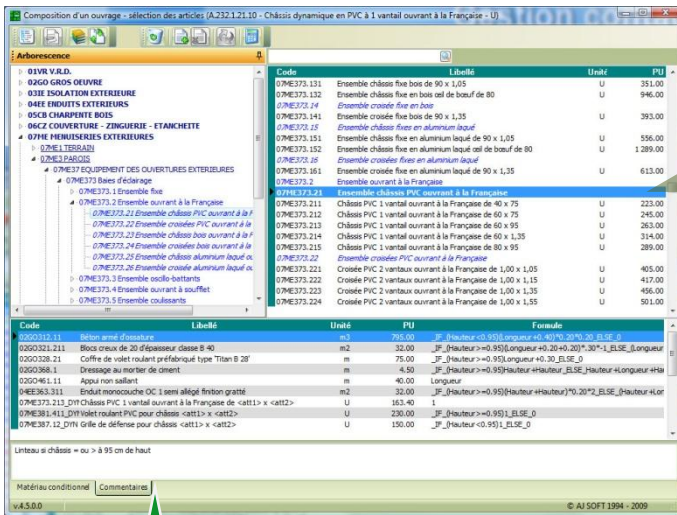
Composition d'un ouvrage - sélection des articles (A.232.1.21.10 - Châssis dynamique en PVC à 1 vantail ouvrant à la Française - U)

Arborescence

01VR V.R.D.
02GO GROS OEUVRE
03IE ISOLATION EXTERIEURE
04EE ENDUITS EXTERIEURS
05CB CHARPENTE BOIS
06CZ COUVERTURE - ZINGUERIE - ETANCHEITE
07ME MENUISERIES EXTERIEURES
07ME1 TERRAIN
07ME3 PAROIS
07ME37 EQUIPEMENT DES OUVERTURES EXTERIEURES
07ME373 Baies d'éclairage
07ME373.1 Ensemble fixe
07ME373.2 Ensemble ouvrant à la Française
07ME373.21 Ensemble châssis PVC ouvrant à la F
07ME373.22 Ensemble croisées PVC ouvrant à la
07ME373.23 Ensemble châssis bois ouvrant à la
07ME373.24 Ensemble croisées bois ouvrant à la
07ME373.25 Ensemble châssis aluminium laqué ou
07ME373.26 Ensemble croisées aluminium laqué ou
07ME373.3 Ensemble oscillo-battants
07ME373.4 Ensemble ouvrant à soufflet
07ME373.5 Ensemble coulissants

| Code | Libellé | Unité | PU |
|---|---|---|---|
| 07ME373.131 | Ensemble châssis fixe bois de 90 x 1,05 | U | 351.00 |
| 07ME373.132 | Ensemble châssis fixe en bois oeil de boeuf de 80 | U | 946.00 |
| 07ME373.14 | Ensemble croisée fixe en bois | | |
| 07ME373.141 | Ensemble croisée fixe bois de 90 x 1,35 | U | 393.00 |
| 07ME373.15 | Ensemble châssis fixes en aluminium laqué | | |
| 07ME373.151 | Ensemble châssis fixe en aluminium laqué de 90 x 1,05 | U | 556.00 |
| 07ME373.152 | Ensemble châssis fixe en aluminium laqué oeil de boeuf de 80 | U | 1 289.00 |
| 07ME373.16 | Ensemble croisées fixes en aluminium laqué | | |
| 07ME373.161 | Ensemble croisée fixe en aluminium laqué de 90 x 1,35 | U | 613.00 |
| 07ME373.2 | Ensemble ouvrant à la Française | | |
| 07ME373.21 | Ensemble châssis PVC ouvrant à la Française | | |
| 07ME373.211 | Châssis PVC 1 vantail ouvrant à la Française de 40 x 75 | U | 223.00 |
| 07ME373.212 | Châssis PVC 1 vantail ouvrant à la Française de 60 x 75 | U | 245.00 |
| 07ME373.213 | Châssis PVC 1 vantail ouvrant à la Française de 60 x 95 | U | 263.00 |
| 07ME373.214 | Châssis PVC 1 vantail ouvrant à la Française de 60 x 1,35 | U | 314.00 |
| 07ME373.215 | Châssis PVC 1 vantail ouvrant à la Française de 80 x 95 | U | 289.00 |
| 07ME373.22 | Ensemble croisées PVC ouvrant à la Française | | |
| 07ME373.221 | Croisée PVC 2 vantaux ouvrant à la Française de 1,00 x 1,05 | U | 405.00 |
| 07ME373.222 | Croisée PVC 2 vantaux ouvrant à la Française de 1,00 x 1,15 | U | 417.00 |
| 07ME373.223 | Croisée PVC 2 vantaux ouvrant à la Française de 1,00 x 1,35 | U | 456.00 |
| 07ME373.224 | Croisée PVC 2 vantaux ouvrant à la Française de 1,00 x 1,55 | U | 501.00 |

| Code | Libellé | Unité | PU | Formule |
|---|---|---|---|---|
| 02GO312.11 | Béton armé d'ossature | m3 | 795.00 | _IF_(Hauteur<0.95)(Longueur+0.40)*0.20*0.20_ELSE_0 |
| 02GO321.211 | Blocs creux de 20 d'épaisseur classe B 40 | m2 | 32.00 | _IF_(Hauteur>=0.95)(Longueur+0.20+0.20)*.30*-1_ELSE_(Longueur |
| 02GO328.21 | Coffre de volet roulant préfabriqué type 'Titan B 28' | m | 75.00 | _IF_(Hauteur>=0.95)Longueur+0.30_ELSE_0 |
| 02GO368.1 | Dressage au mortier de ciment | m | 4.50 | _IF_(Hauteur>=0.95)Hauteur+Hauteur_ELSE_Hauteur+Longueur+Hau |
| 02GO461.11 | Appui non saillant | m | 40.00 | Longueur |
| 04EE363.311 | Enduit monocouche OC 1 semi allégé finition gratté | m2 | 32.00 | _IF_(Hauteur>=0.95)(Hauteur+Hauteur)*0.20*2_ELSE_(Hauteur+Lon |
| 07ME373.213_DYN | Châssis PVC 1 vantail ouvrant à la Française de <att1> x <att2> | U | 163.40 | 1 |
| 07ME381.411_DYN | Volet roulant PVC pour châssis <att1> x <att2> | U | 230.00 | _IF_(Hauteur>=0.95)1_ELSE_0 |
| 07ME387.12_DYN | Grille de défense pour châssis <att1> x <att2> | U | 150.00 | _IF_(Hauteur<0.95)1_ELSE_0 |

Linteau si châssis = ou > à 95 cm de haut

Matériau conditionnel | Commentaires

v.4.5.0.0

© AJ SOFT 1994 - 2009